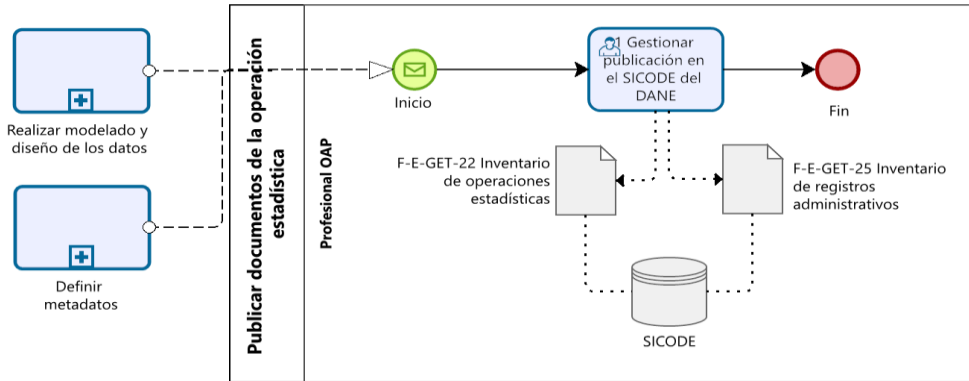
Realizar modelado y diseño de los datos

Definir metadatos

Publicar documentos de la operación estadística

Profesional OAP

Inicio

1 Gestionar publicación en el SICODE del DANE

Fin

F-E-GET-22 Inventario de operaciones estadísticas

F-E-GET-25 Inventario de registros administrativos

SICODE